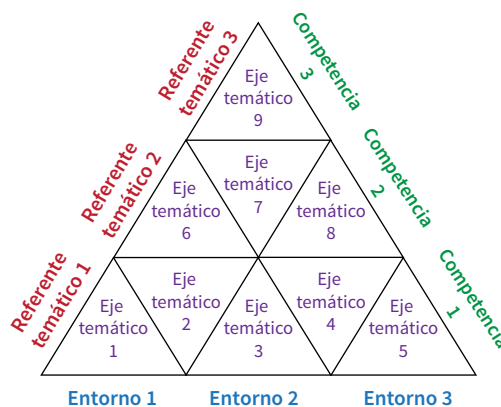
Referente temático 3

Referente temático 2

Referente temático 1

Competencia 3

Competencia 2

Competencia 1

Eje temático 9

Eje temático 6

Eje temático 7

Eje temático 8

Eje temático 1

Eje temático 2

Eje temático 3

Eje temático 4

Eje temático 5

Entorno 1

Entorno 2

Entorno 3